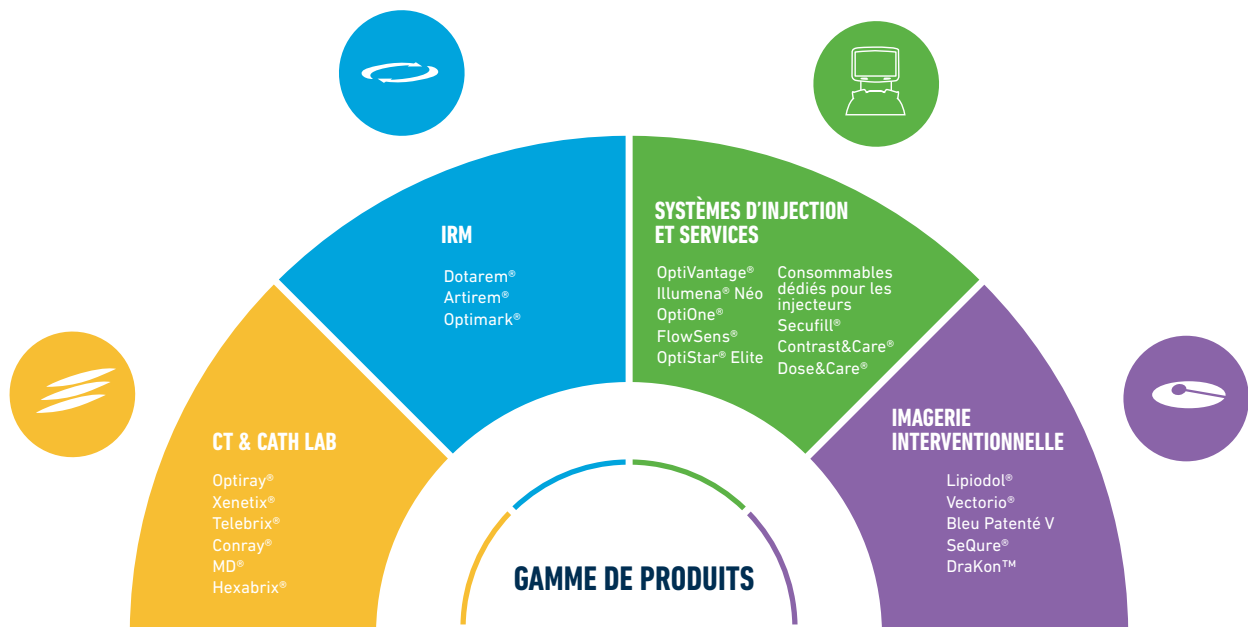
IRM

Dotarem®
Artirem®
Optimark®

SYSTÈMES D'INJECTION ET SERVICES

OptiVantage®
Illumena® Néo
OptiOne®
FlowSens®
OptiStar® Elite

Consommables dédiés pour les injecteurs
Secufill®
Contrast&Care®
Dose&Care®

CT & CATH LAB

Optiray®
Xenetix®
Telebrix®
Conray®
MD®
Hexabrix®

IMAGERIE INTERVENTIONNELLE

Lipiodol®
Vectorio®
Bleu Patenté V
SeQure®
DraKon™

GAMME DE PRODUITS